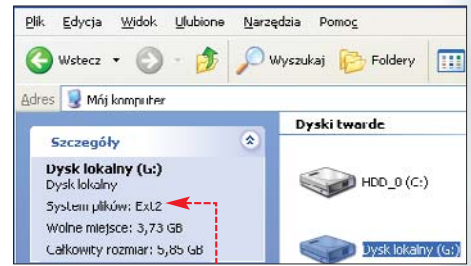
Plik Edycja Widok Ulubione Narzędzia Pomoc

Wstecz Wyszukaj Foldery

Adres Mój komputer

Szczegóły

Dysk lokalny (G:)
Dysk lokalny
System plików: Ext2
Wolne miejsce: 3,73 GB
Całkowity rozmiar: 5,85 GB

Dyski twarde

HDD_0 (C:)

Dysk lokalny (G:)